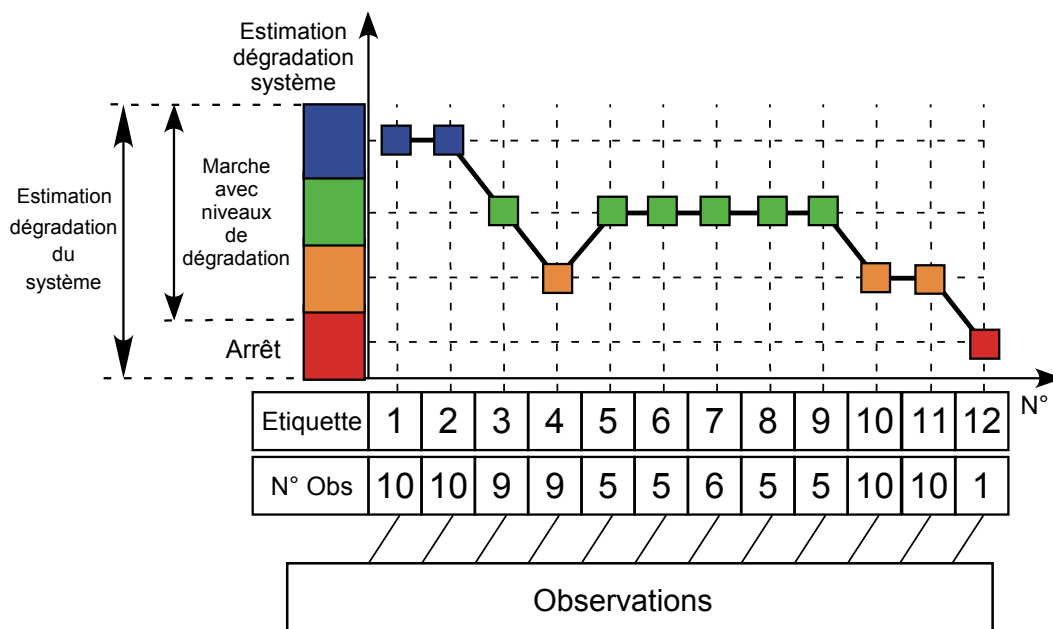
Estimation dégradation système

Estimation dégradation du système

Marche avec niveaux de dégradation

Arrêt

N°

| Etiquette | 1 | 2 | 3 | 4 | 5 | 6 | 7 | 8 | 9 | 10 | 11 | 12 |
|---|---|---|---|---|---|---|---|---|---|---|---|---|
| N° Obs | 10 | 10 | 9 | 9 | 5 | 5 | 6 | 5 | 5 | 10 | 10 | 1 |

Observations